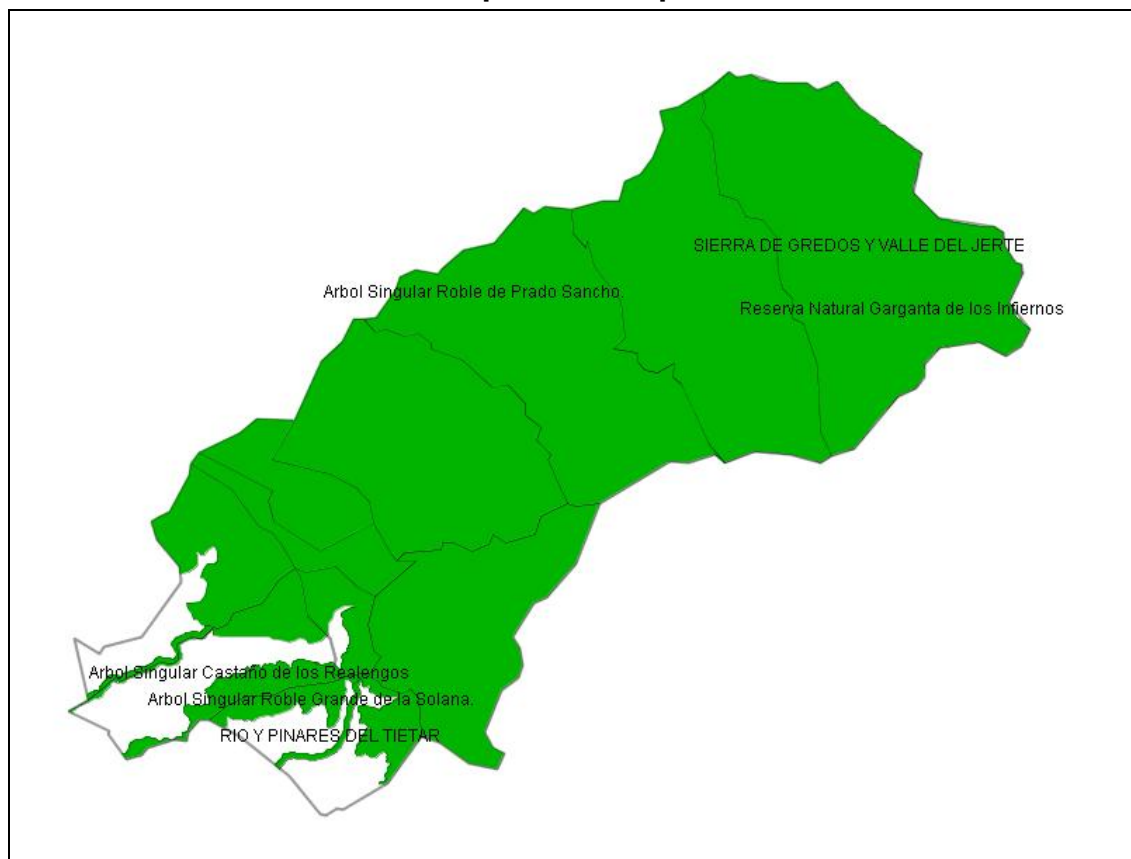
SIERRA DE GREDOS Y VALLE DEL JERTE

Arbol Singular Roble de Prado Sancho

Reserva Natural Garganta de los Infiernos

Arbol Singular Castaño de los Realengos

Arbol Singular Roble Grande de la Solana.

RIO Y PINARES DEL TIETAR